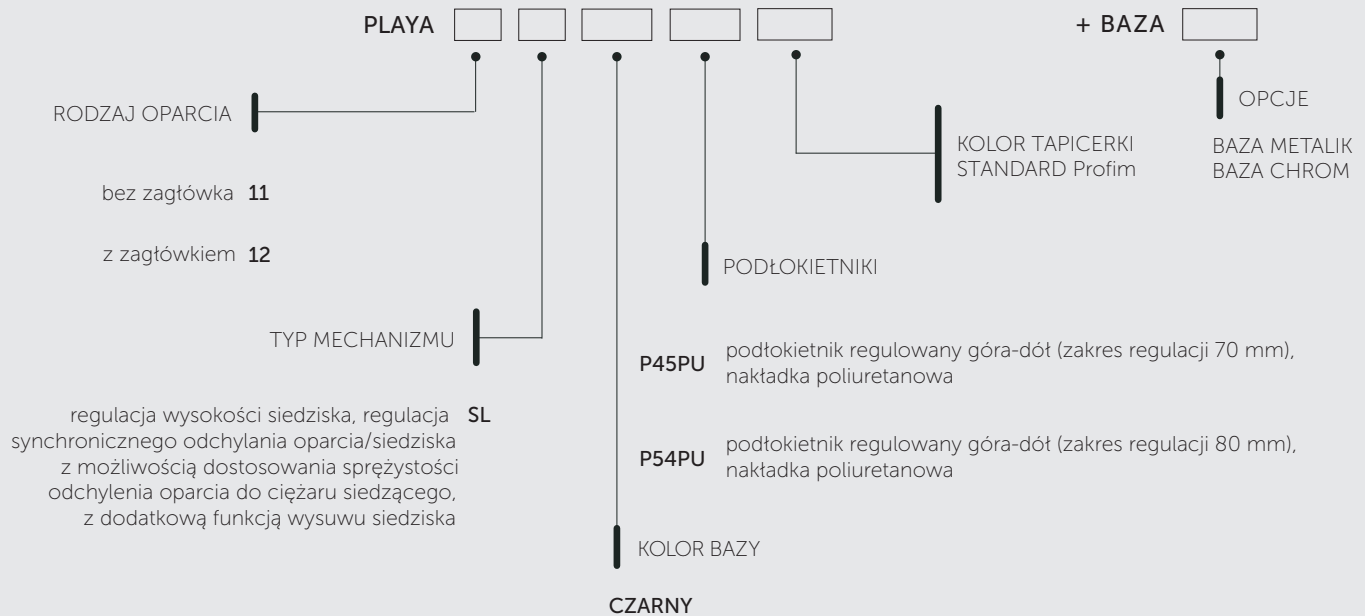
PLAYA + BAZA

RODZAJ OPARCIA

bez zagłówka 11

z zagłówkiem 12

TYP MECHANIZMU

regulacja wysokości siedziska, regulacja synchronicznego odchylania oparcia/siedziska z możliwością dostosowania sprężystości odchylenia oparcia do ciężaru siedzącego, z dodatkową funkcją wysuwu siedziska SL

KOLOR BAZY

CZARNY

PODŁOKIETNIKI

P45PU podłokietnik regulowany góra-dół (zakres regulacji 70 mm), nakładka poliuretanowa

P54PU podłokietnik regulowany góra-dół (zakres regulacji 80 mm), nakładka poliuretanowa

KOLOR TAPICERKI STANDARD Profim

OPCJE

BAZA METALIK
BAZA CHROM